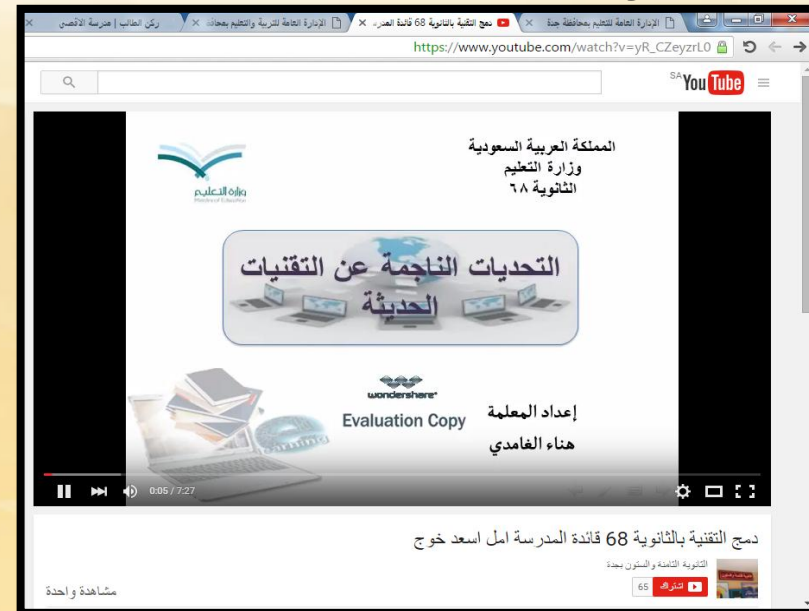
الإدارة العامة للتعليم بمحافظة جدة
دمج التقنية بالثانوية 68 قائدة المدر
الإدارة العامة للتربية والتعليم بمحافظة
ركن الطالب | مدرسة الأقصى

https://www.youtube.com/watch?v=yR_CZeyzrL0

SA YouTube

المملكة العربية السعودية
وزارة التعليم
الثانوية ٦٨

وزارة التعليم
Ministry of Education

التحديات الناجمة عن التقنيات الحديثة

wondershare
Evaluation Copy

إعداد المعلمة
هناء الغامدي

0:05 / 7:27

دمج التقنية بالثانوية 68 قائدة المدرسة امل اسعد خوج

الثانوية الثامنة والستون بجدة

اشتراك 65

مشاهدة واحدة